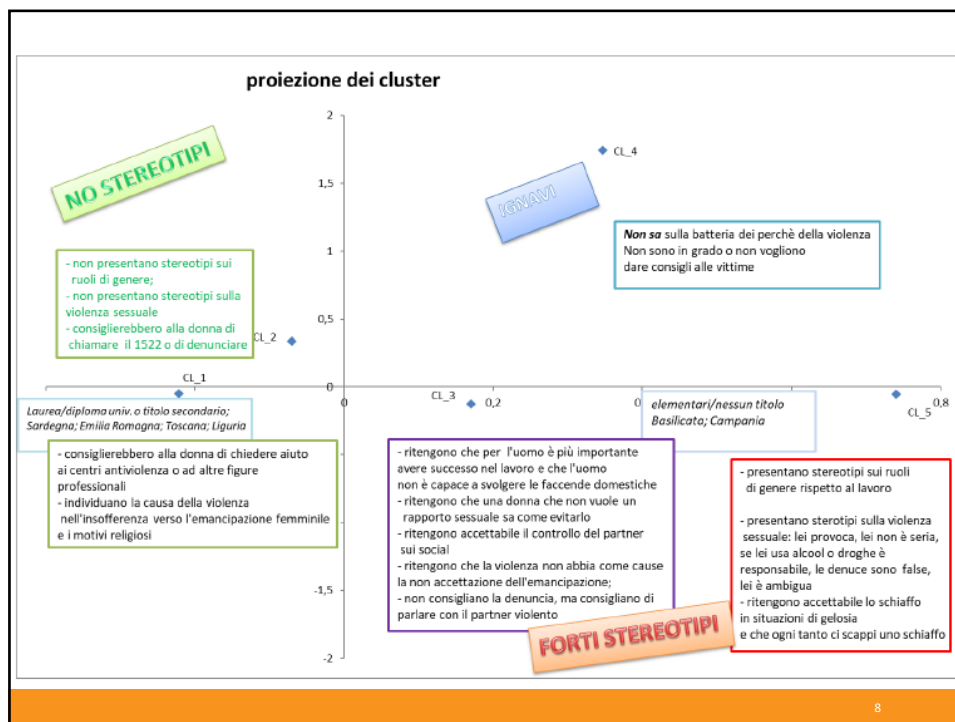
proiezione dei cluster

NO STEREOTIPI

IGNAVI

CL_4

2

1,5

1

0,5

0

-1,5

-2

CL_1

CL_2

CL_3

CL_5

0,2

0

0,8

- non presentano stereotipi sui ruoli di genere;
- non presentano stereotipi sulla violenza sessuale
- consiglierebbero alla donna di chiamare il 1522 o di denunciare

***Non sa*** sulla batteria dei perchè della violenza
Non sono in grado o non vogliono dare consigli alle vittime

*Laurea/diploma univ. o titolo secondario; Sardegna; Emilia Romagna; Toscana; Liguria*

*elementari/nessun titolo Basilicata; Campania*

- consiglierebbero alla donna di chiedere aiuto ai centri antiviolenza o ad altre figure professionali
- individuano la causa della violenza nell'insofferenza verso l'emancipazione femminile e i motivi religiosi

- ritengono che per l'uomo è più importante avere successo nel lavoro e che l'uomo non è capace a svolgere le faccende domestiche
- ritengono che una donna che non vuole un rapporto sessuale sa come evitarlo
- ritengono accettabile il controllo del partner sui social
- ritengono che la violenza non abbia come cause la non accettazione dell'emancipazione;
- non consigliano la denuncia, ma consigliano di parlare con il partner violento

- presentano stereotipi sui ruoli di genere rispetto al lavoro

- presentano sterotipi sulla violenza sessuale: lei provoca, lei non è seria, se lei usa alcool o droghe è responsabile, le denuce sono false, lei è ambigua
- ritengono accettabile lo schiaffo in situazioni di gelosia e che ogni tanto ci scappi uno schiaffo

FORTI STEREOTIPI

8